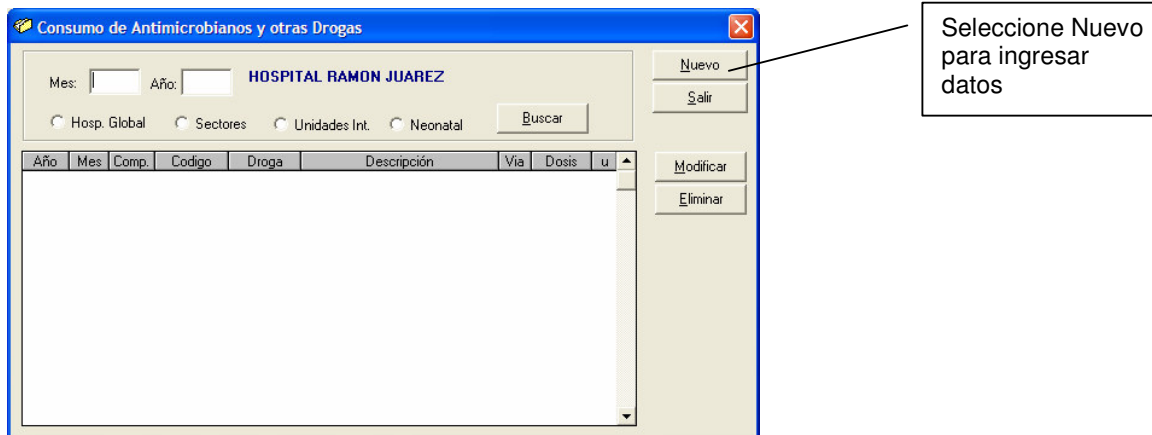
Consumo de Antimicrobianos y otras Drogas

Mes: Año: HOSPITAL RAMON JUAREZ

Hosp. Global Sectores Unidades Int. Neonatal

Buscar

Nuevo
Salir

| Año | Mes | Comp. | Codigo | Droga | Descripción | Via | Dosis | u |
|---|---|---|---|---|---|---|---|---|

Modificar
Eliminar

Seleccione Nuevo para ingresar datos